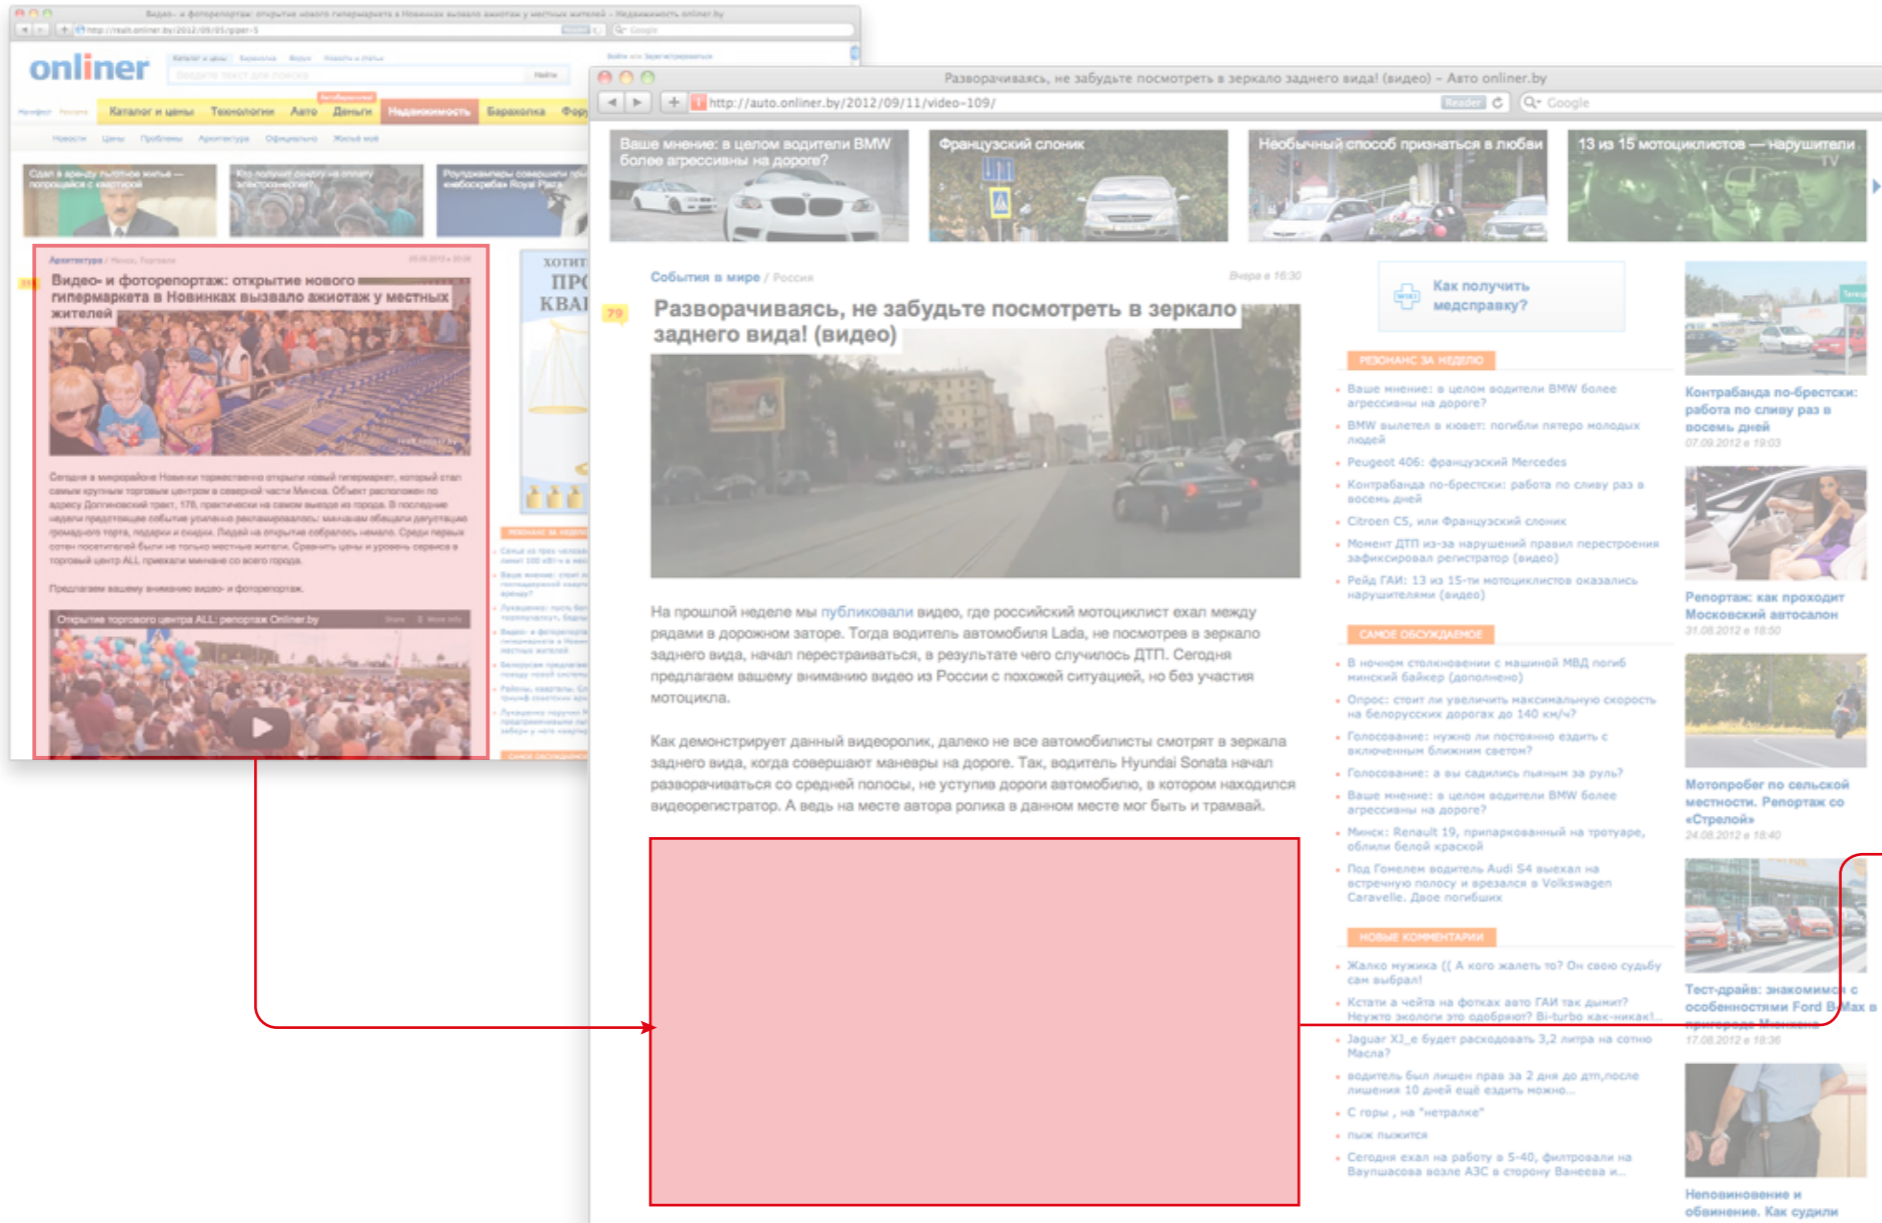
onliner

Каталог и цены Технологии Авто Деньги Недвижимость Барахолка

Видео- и фоторепортаж: открытие нового гипермаркета в Новинках вызвало ажиотаж у местных жителей

Предлагаем вашему вниманию видео- и фоторепортаж.

Открытие торгового центра ALL: репортаж Onliner.by

Разворачиваясь, не забудьте посмотреть в зеркало заднего вида! (видео) – Авто onliner.by

http://auto.onliner.by/2012/09/11/video-109/

Google

Ваше мнение: в целом водители BMW более агрессивны на дороге?

Французский слоник

Необычный способ признаться в любви

13 из 15 мотоциклистов — нарушители

События в мире / Россия

Вчера в 16:30

79

Разворачиваясь, не забудьте посмотреть в зеркало заднего вида! (видео)

На прошлой неделе мы публиковали видео, где российский мотоциклист ехал между рядами в дорожном заторе. Тогда водитель автомобиля Lada, не посмотрев в зеркало заднего вида, начал перестраиваться, в результате чего случилось ДТП. Сегодня предлагаем вашему вниманию видео из России с похожей ситуацией, но без участия мотоцикла.

Как демонстрирует данный видеоролик, далеко не все автомобилисты смотрят в зеркала заднего вида, когда совершают маневры на дороге. Так, водитель Hyundai Sonata начал разворачиваться со средней полосы, не уступив дороги автомобилю, в котором находился видеорегистратор. А ведь на месте автора ролика в данном месте мог быть и трамвай.

Как получить медсправку?

РЕЗОНАНС ЗА НЕДЕЛЮ

Ваше мнение: в целом водители BMW более агрессивны на дороге?
BMW вылетел в кювет: погибли пятеро молодых людей
Peugeot 406: французский Mercedes
Контрабанда по-брестски: работа по сливу раз в восемь дней
Citroen C5, или Французский слоник
Момент ДТП из-за нарушений правил перестроения зафиксировал регистратор (видео)
Рейд ГАИ: 13 из 15-ти мотоциклистов оказались нарушителями (видео)

САМОЕ ОБСУЖДАЕМОЕ

В ночном столкновении с машиной МВД погиб минский байкер (дополнено)
Опрос: стоит ли увеличить максимальную скорость на белорусских дорогах до 140 км/ч?
Голосование: нужно ли постоянно ездить с включенным ближним светом?
Голосование: а вы садились пьяным за руль?
Ваше мнение: в целом водители BMW более агрессивны на дороге?
Минск: Renault 19, припаркованный на тротуаре, облили белой краской
Под Гомелем водитель Audi S4 выехал на встречную полосу и врезался в Volkswagen Caravelle. Двое погибших

НОВЫЕ КОММЕНТАРИИ

Жалко мужика (( А кого жалеть то? Он свою судьбу сам выбрал!
Кстати а чейта на фотках авто ГАИ так дымит? Неужто экологи это одобряют? Bi-turbo как-никак!...
Jaguar XJ_e будет расходовать 3,2 литра на сотню Масла?
водитель был лишен прав за 2 дня до дтп,после лишения 10 дней ещё ездить можно...
С горы , на "нетралке"
пыж пыжится
Сегодня ехал на работу в 5-40, филтровали наВаупшасова возле АЗС в сторону Ванеева и...

Контрабанда по-брестски: работа по сливу раз в восемь дней
07.09.2012 в 19:03

Репортаж: как проходит Московский автосалон
31.08.2012 в 18:50

Мотопробег по сельской местности. Репортаж со «Стрелой»
24.08.2012 в 18:40

Тест-драйв: знакомимся с особенностями Ford B-Max в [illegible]
17.08.2012 в 18:36

Неповиновение и обвинение. Как судили